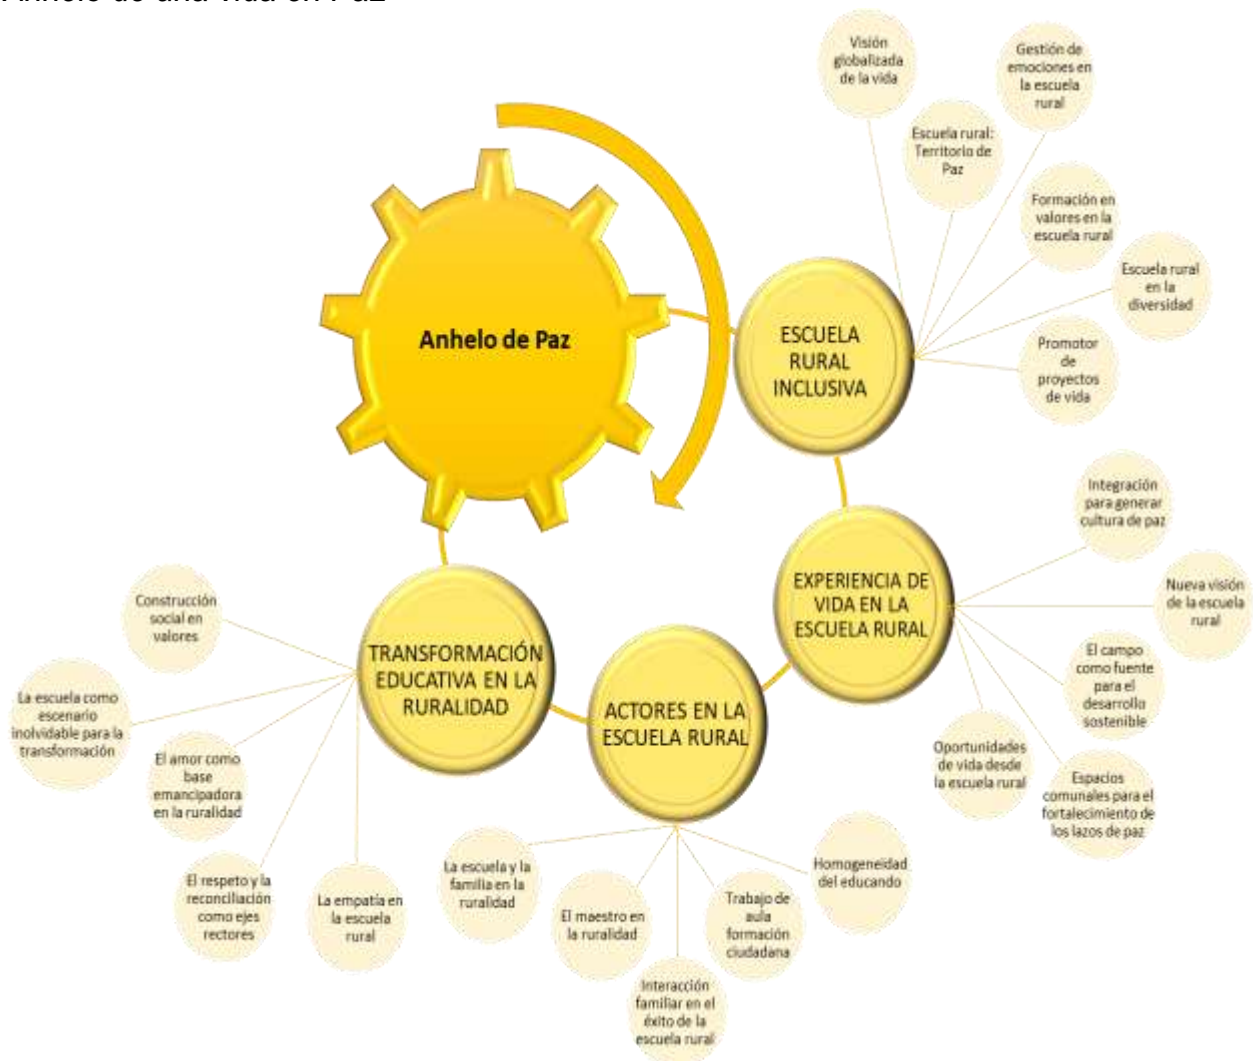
Anhelo de una vida en Paz

Anhelo de Paz

ESCUELA RURAL INCLUSIVA

Visión globalizada de la vida

Gestión de emociones en la escuela rural

Escuela rural: Territorio de Paz

Formación en valores en la escuela rural

Escuela rural en la diversidad

Promotor de proyectos de vida

EXPERIENCIA DE VIDA EN LA ESCUELA RURAL

Integración para generar cultura de paz

Nueva visión de la escuela rural

El campo como fuente para el desarrollo sostenible

Espacios comunales para el fortalecimiento de los lazos de paz

Oportunidades de vida desde la escuela rural

ACTORES EN LA ESCUELA RURAL

Homogeneidad del educando

Trabajo de aula formación ciudadana

Interacción familiar en el éxito de la escuela rural

El maestro en la ruralidad

La escuela y la familia en la ruralidad

TRANSFORMACIÓN EDUCATIVA EN LA RURALIDAD

Construcción social en valores

La escuela como escenario inolvidable para la transformación

El amor como base emancipadora en la ruralidad

El respeto y la reconciliación como ejes rectores

La empatía en la escuela rural